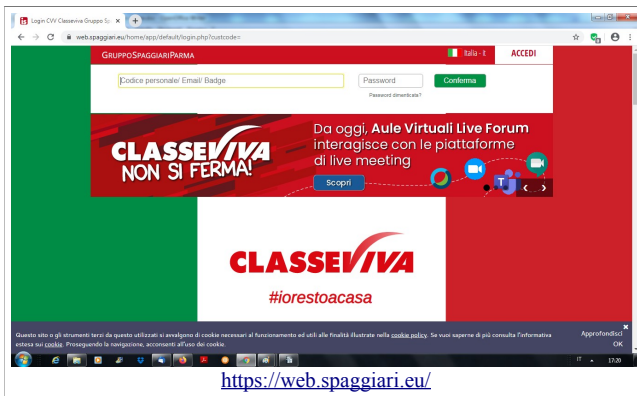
Login CVV Classeviva Gruppo Sp ×

web.spaggiari.eu/home/app/default/login.php?custcode=

GRUPPOSPAGGIARIPARMA

Italia - it

ACCEDI

Codice personale/ Email/ Badge

Password

Conferma

Password dimenticata?

CLASSEVIVA NON SI FERMA!

Da oggi, Aule Virtuali Live Forum interagisce con le piattaforme di live meeting

Scopri

CLASSEVIVA

#iorestoacasa

Questo sito o gli strumenti terzi da questo utilizzati si avvalgono di cookie necessari al funzionamento ed utili alle finalità illustrate nella cookie policy. Se vuoi saperne di più consulta l'informativa estesa sui cookie. Proseguendo la navigazione, acconsenti all'uso dei cookie.

Approfondisci

OK

IT

17:20

https://web.spaggiari.eu/